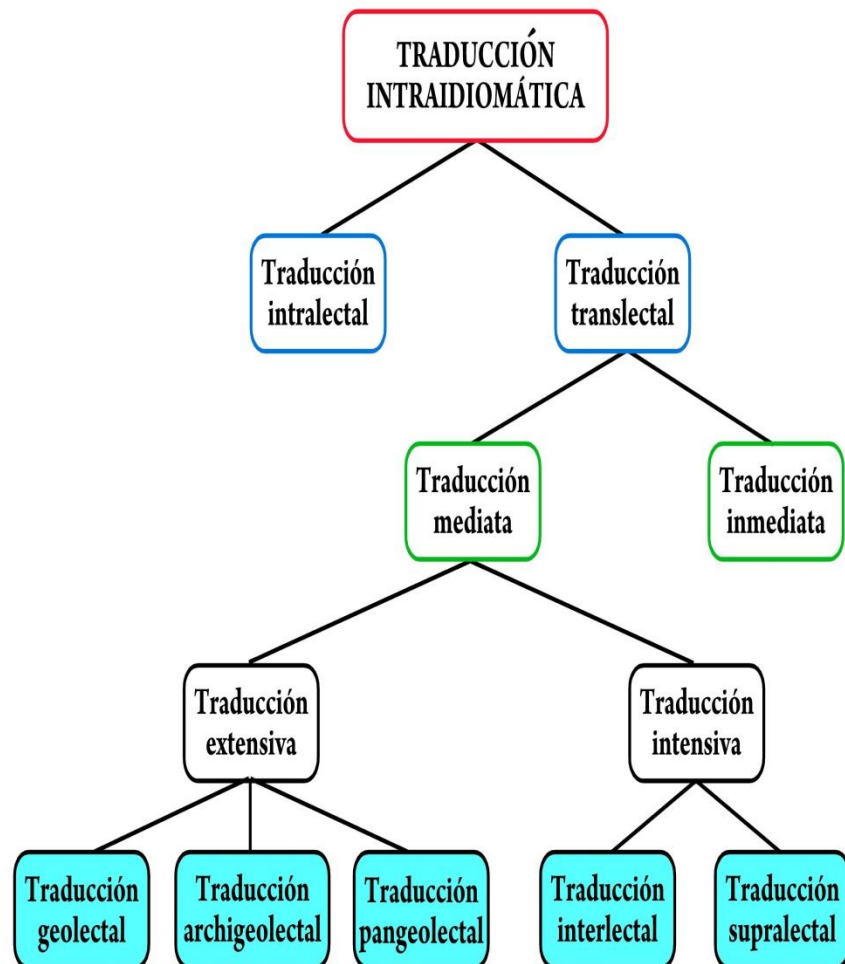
TRADUCCIÓN INTRAIDIOMÁTICA

Traducción intralectal

Traducción translectal

Traducción mediata

Traducción inmediata

Traducción extensiva

Traducción intensiva

Traducción geolectal

Traducción archigeolectal

Traducción pangeolectal

Traducción interlectal

Traducción supralectal